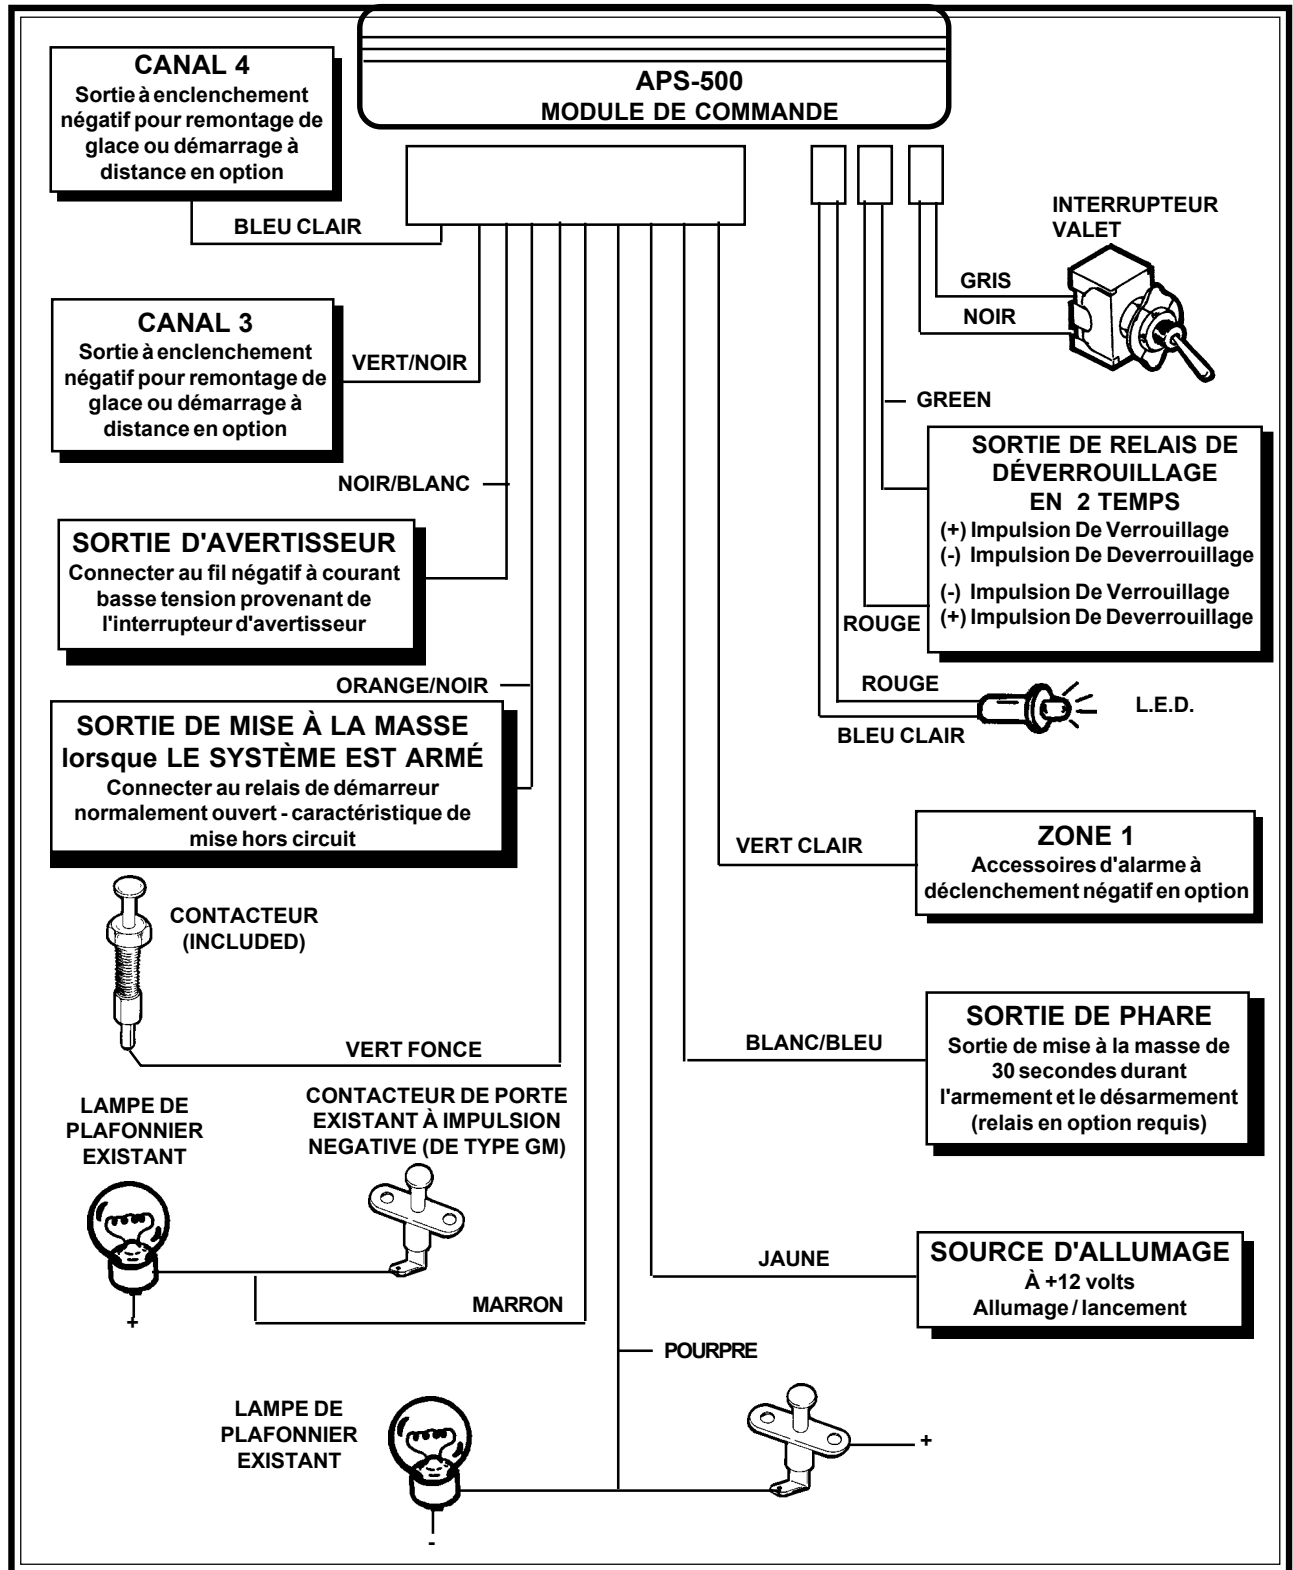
APS-500
MODULE DE COMMANDE

CANAL 4
Sortie à enclenchement négatif pour remontage de glace ou démarrage à distance en option

BLEU CLAIR

INTERRUPTEUR VALET

GRIS

NOIR

CANAL 3
Sortie à enclenchement négatif pour remontage de glace ou démarrage à distance en option

VERT/NOIR

GREEN

SORTIE DE RELAIS DE DÉVERROUILLAGE EN 2 TEMPS
(+) Impulsion De Verrouillage
(-) Impulsion De Deverrouillage
(-) Impulsion De Verrouillage
(+) Impulsion De Deverrouillage

NOIR/BLANC

SORTIE D'AVERTISSEUR
Connecter au fil négatif à courant basse tension provenant de l'interrupteur d'avertisseur

ROUGE

ORANGE/NOIR

ROUGE

L.E.D.

BLEU CLAIR

SORTIE DE MISE À LA MASSE lorsque LE SYSTÈME EST ARMÉ
Connecter au relais de démarreur normalement ouvert - caractéristique de mise hors circuit

VERT CLAIR

ZONE 1
Accessoires d'alarme à déclenchement négatif en option

CONTACTEUR (INCLUDED)

SORTIE DE PHARE
Sortie de mise à la masse de 30 secondes durant l'armement et le désarmement (relais en option requis)

VERT FONCE

BLANC/BLEU

LAMPE DE PLAFONNIER EXISTANT

CONTACTEUR DE PORTE EXISTANT À IMPULSION NEGATIVE (DE TYPE GM)

JAUNE

SOURCE D'ALLUMAGE
À +12 volts
Allumage / lancement

+

MARRON

POURPRE

LAMPE DE PLAFONNIER EXISTANT

+

-